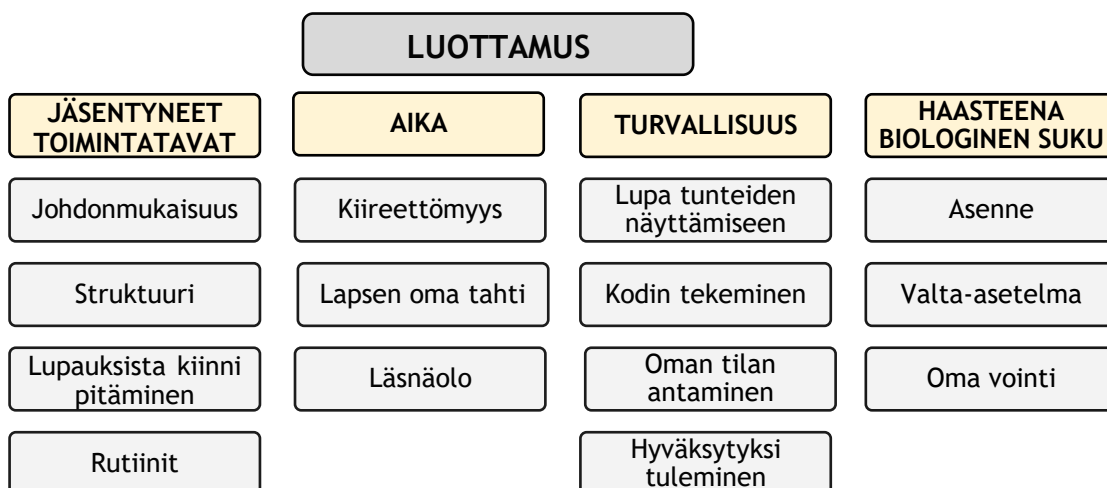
LUOTTAMUS

| JÄSENTYNEET TOIMINTATAVAT | AIKA | TURVALLISUUS | HAASTEENA BIOLOGINEN SUKU |
|---|---|---|---|
| Johdonmukaisuus | Kiireettömyys | Lupa tunteiden näyttämiseen | Asenne |
| Struktuuri | Lapsen oma tahti | Kodin tekeminen | Valta-asetelma |
| Lupauksista kiinni pitäminen | Läsnäolo | Oman tilan antaminen | Oma vointi |
| Rutiinit | | Hyväksytyksi tuleminen | |